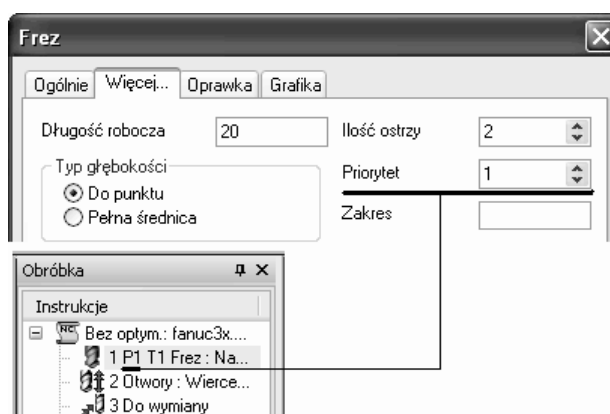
Frez

Ogólnie | Więcej... | Oprawka | Grafika

Długość robocza 20

Ilość ostrzy 2

Typ głębokości

Do punktu

Pełna średnica

Priorytet 1

Zakres

Obróbka

Instrukcje

NC Bez optym.: fanuc3x....

1 P1 T1 Frez : Na...

2 Otwory : Wierce...

3 Do wymiany